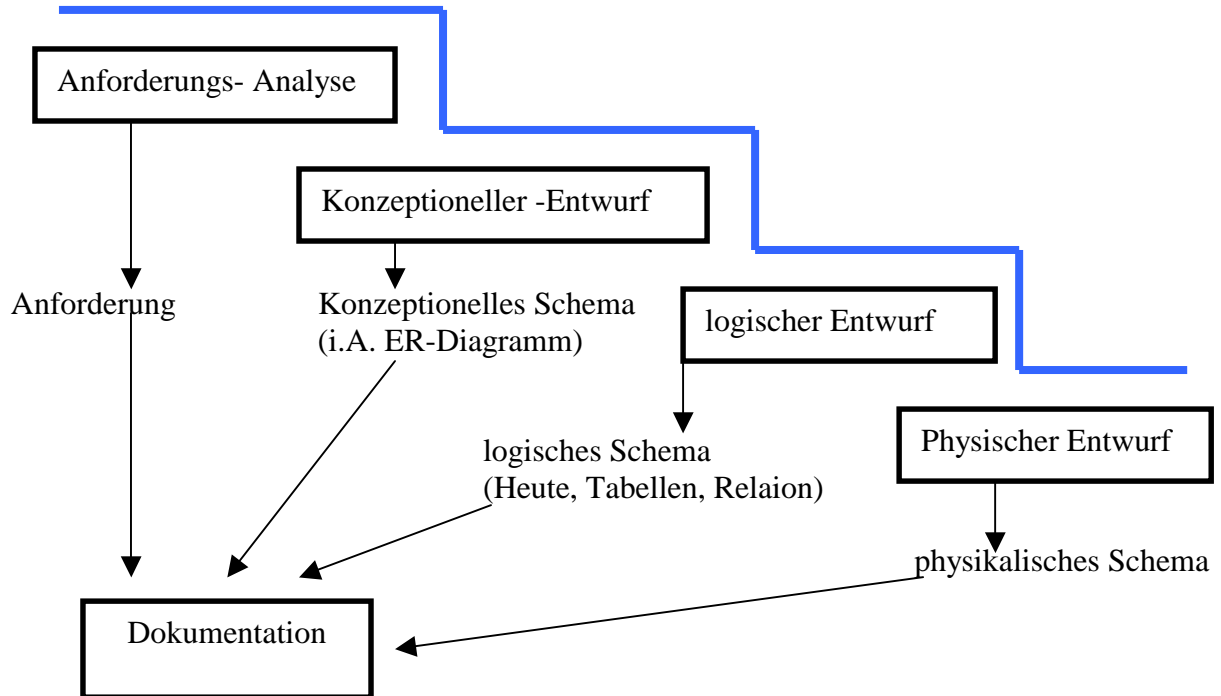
Anforderungs- Analyse

Konzeptioneller -Entwurf

Anforderung

Konzeptionelles Schema
(i.A. ER-Diagramm)

logischer Entwurf

logisches Schema
(Heute, Tabellen, Relaion)

Physischer Entwurf

physikalisches Schema

Dokumentation